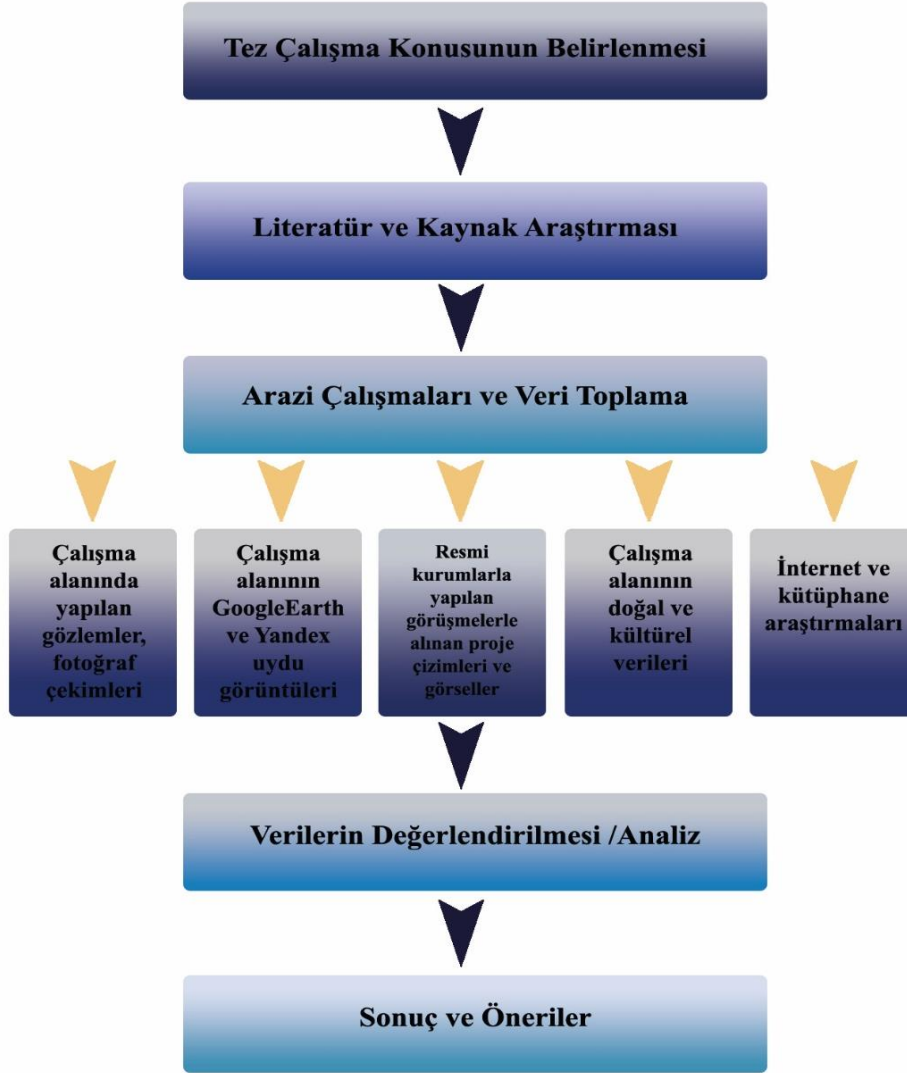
Tez Çalışma Konusunun Belirlenmesi

Literatür ve Kaynak Araştırması

Arazi Çalışmaları ve Veri Toplama

Çalışma alanında yapılan gözlemler, fotoğraf çekimleri

Çalışma alanının GoogleEarth ve Yandex uydu görüntüleri

Resmi kurumlarla yapılan görüşmelerle alınan proje çizimleri ve görseller

Çalışma alanının doğal ve kültürel verileri

İnternet ve kütüphane araştırmaları

Verilerin Değerlendirilmesi /Analiz

Sonuç ve Öneriler